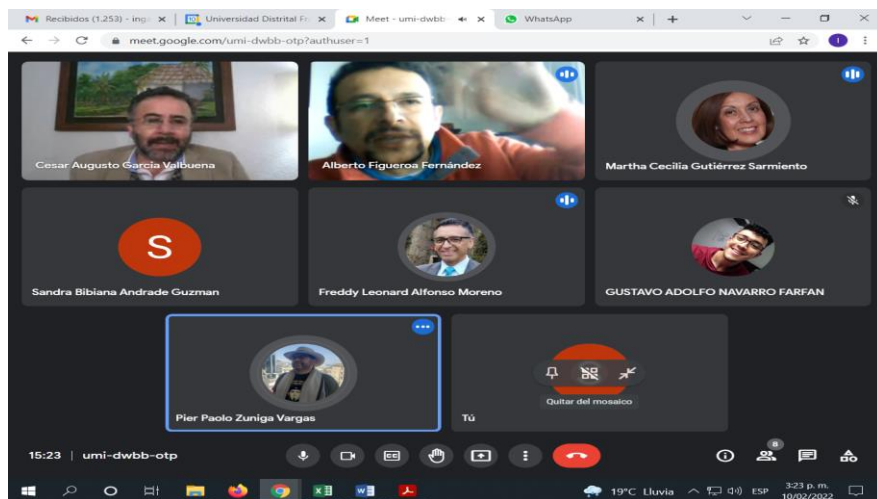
Recibidos (1.253) - ing | Universidad Distrital Fr | Meet - umi-dwbb | WhatsApp

meet.google.com/umi-dwbb-otp?authuser=1

Cesar Augusto Garcia Valbuena

Alberto Figueroa Fernández

Martha Cecilia Gutiérrez Sarmiento

S

Sandra Bibiana Andrade Guzman

Freddy Leonard Alfonso Moreno

GUSTAVO ADOLFO NAVARRO FARFAN

Pier Paolo Zuniga Vargas

Tú

Quitar del mosaico

15:23 | umi-dwbb-otp

8

19°C Lluvia ESP 3:23 p. m. 10/02/2022